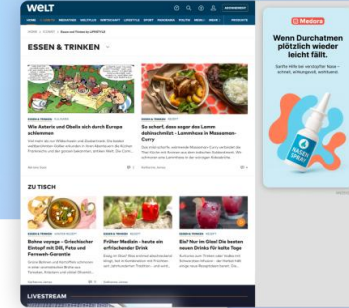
WELT

ABONNEMENT

HOME · LIVE TV · MEDIATHEK · WELTPLUS · WIRTSCHAFT · LIFESTYLE · SPORT · REGIONALES · POLITIK · WISSEN · MEHR · PRODUKTE

ESSEN & TRINKEN

ESSEN & TRINKEN

Wie Asterix und Obelix sich durch Europe schlemmen

So scharf, dass sogar das Lamm dahinschmilzt – Lammhaxe in Massaman-Curry

ZU TISCH

Bohne voyage – Griechischer Eintopf mit Dill, Feta und Fenwush-Garantie

Früher Medizin – heute ein erfrischender Drink

Eis? Nur im Glas! Die besten neuen Drinks für heiße Tage

LIVESTREAM

Medora

Wenn Durchatmen plötzlich wieder leicht fällt.

Sanfte Hilfe bei verstopfter Nase – schnell, wirkungsvoll, wohltuend.

SPRAY